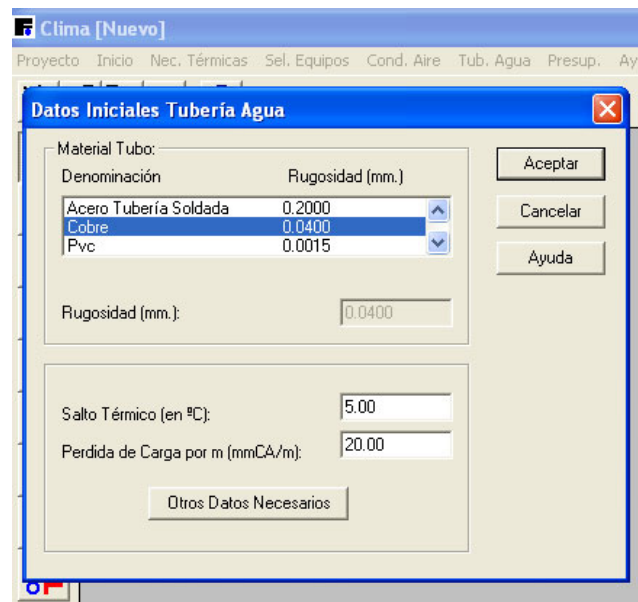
Clima [Nuevo]

Proyecto Inicio Nec. Térmicas Sel. Equipos Cond. Aire Tub. Agua Presup. Ay

Datos Iniciales Tubería Agua

Material Tubo:

| Denominación | Rugosidad (mm.) |
|---|---|
| Acero Tubería Soldada | 0.2000 |
| Cobre | 0.0400 |
| Pvc | 0.0015 |

Rugosidad (mm.): 0.0400

Salto Térmico (en ºC): 5.00

Perdida de Carga por m (mmCA/m): 20.00

Otros Datos Necesarios

Aceptar

Cancelar

Ayuda